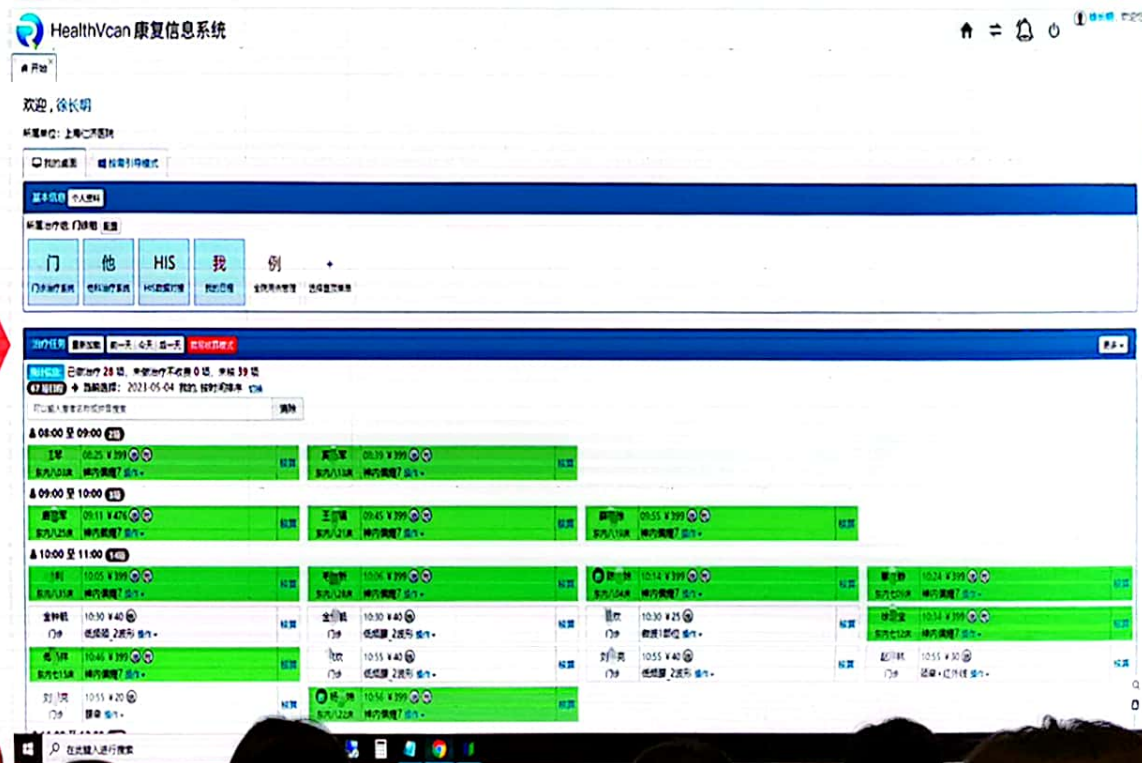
HealthVcan 康复信息系统

开始

欢迎，徐长明

所属单位：上海仁济医院

我的桌面 | 按需引导模式

基本信息 个人资料

所属治疗组 门诊组

门 门诊治疗系统
他 他科治疗系统
HIS HIS数据对接
我 我的日程
例 全院病例管理
+ 选择显示模块

治疗任务 重新加载 前一天 今天 后一天 按报结算模式

更多

已完成治疗 28 项，未做治疗不收费 0 项，未结 39 项

2023-05-04 我的 按时间排序

可以输入患者名称或拼音搜索 清除

08:00 至 09:00

王军 08:25 ¥399 科室
黄国军 08:39 ¥399 科室

09:00 至 10:00

09:11 ¥476 科室
王 09:45 ¥399 科室
09:55 ¥399 科室

10:00 至 11:00

10:05 ¥399 科室
10:06 ¥399 科室
10:14 ¥399 科室
10:24 ¥399 科室
10:30 ¥40 低频脉 2波形 操作 科室
10:30 ¥40 低频脉 2波形 操作 科室
10:30 ¥25 科室
10:34 ¥399 科室
10:46 ¥399 科室
10:55 ¥40 低频脉 2波形 操作 科室
10:55 ¥40 低频脉 2波形 操作 科室
10:55 ¥30 操作 科室
10:55 ¥20 操作
10:56 ¥399 科室

在此键入进行搜索